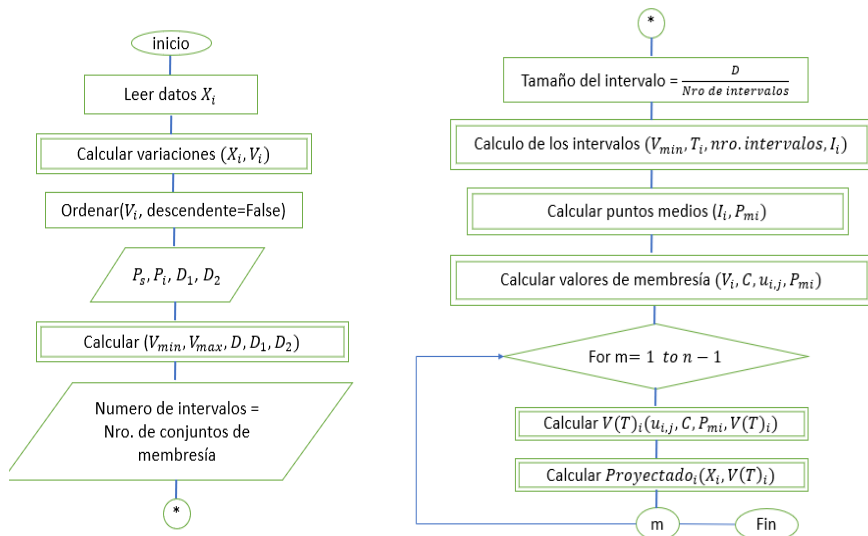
inicio

Leer datos $X_i$

Calcular variaciones $(X_i, V_i)$

Ordenar($V_i$, descendente=False)

$P_s, P_i, D_1, D_2$

Calcular $(V_{min}, V_{max}, D, D_1, D_2)$

Numero de intervalos = Nro. de conjuntos de membresía

*

*

Tamaño del intervalo = $\frac{D}{Nro\ de\ intervalos}$

Calculo de los intervalos $(V_{min}, T_i, nro.\ intervalos, I_i)$

Calcular puntos medios $(I_i, P_{mi})$

Calcular valores de membresía $(V_i, C, u_{i,j}, P_{mi})$

For m= 1 $to\ n-1$

Calcular $V(T)_i(u_{i,j}, C, P_{mi}, V(T)_i)$

Calcular $Proyectado_i(X_i, V(T)_i)$

m

Fin